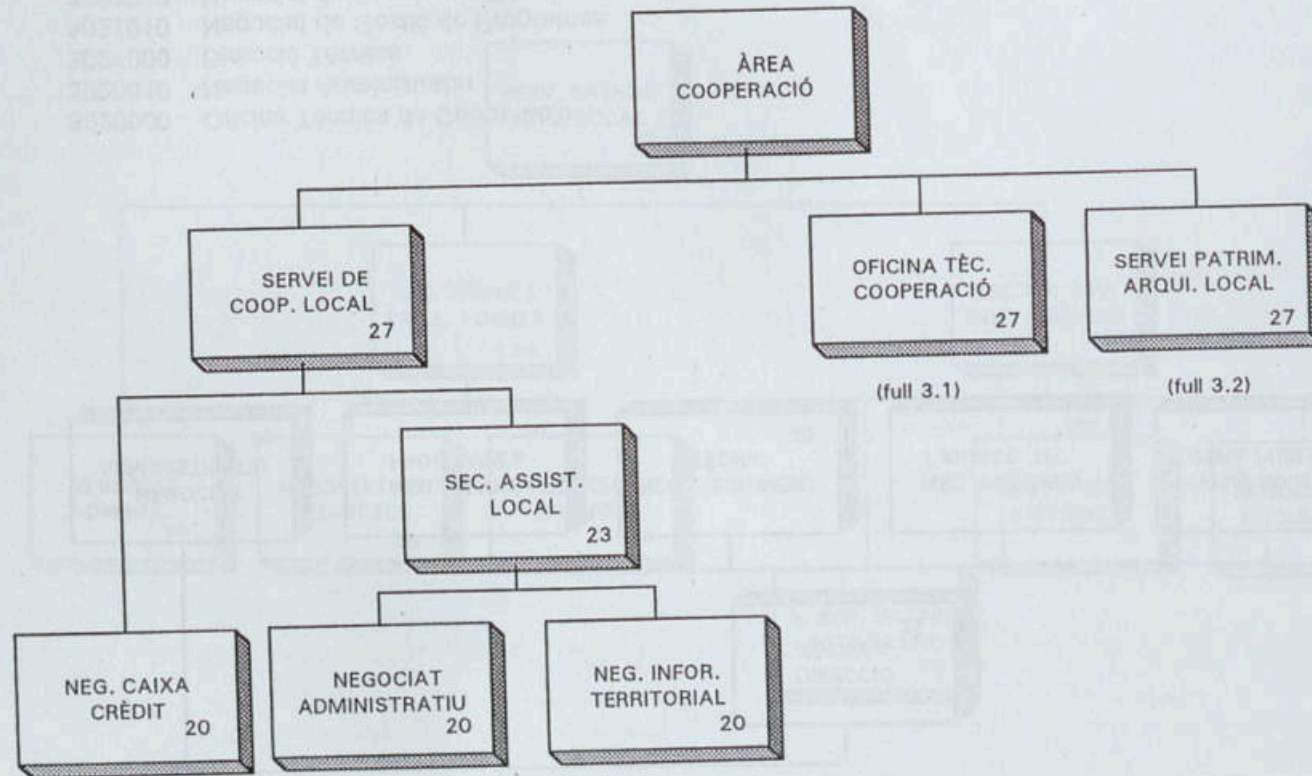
ÀREA COOPERACIÓ

SERVEI DE COOP. LOCAL 27

OFICINA TÈC. COOPERACIÓ 27

(full 3.1)

SERVEI PATRIM. ARQUI. LOCAL 27

(full 3.2)

SEC. ASSIST. LOCAL 23

NEG. CAIXA CRÈDIT 20

NEGOCIAT ADMINISTRATIU 20

NEG. INFOR. TERRITORIAL 20